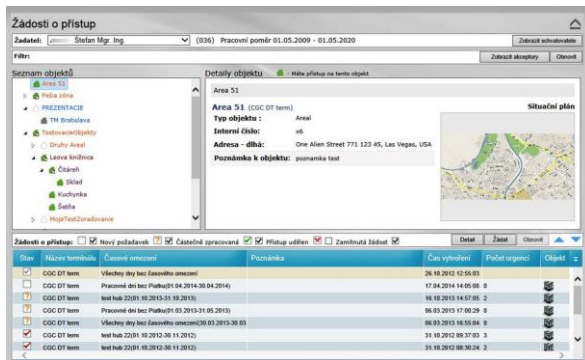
Žádosti o přístup

Žadatel: Štefan Mgr. Ing. (036) Pracovní poměr 01.05.2009 - 01.05.2020

Zobrazit schvalovatele

Filtr:

Zobrazit akceptory Obnovit

Seznam objektů

Area 51
Pešia zóna
PREZENTACIE
TM Bratislava
TestovacieObjekty
Druhy Areal
Leova knižnica
Čitáreň
Sklad
Kuchynka
Šatňa
MojeTestZoradovanie

Detaily objektu - Máte přístup na tento objekt

Area 51

Area 51 (CGC DT term)

Situační plán

Typ objektu : Areal
Interní číslo: x6
Adresa - dlhá: One Alien Street 771 123 45, Las Vegas, USA
Poznámka k objektu: poznamka test

Žádosti o přístup: Nový požadavek Částečně zpracovaná Přístup udělen Zamítnutá žádost

Detail Žádat Obnovit

| Stav | Název terminálu | Časové omezení | Poznámka | Čas vytvoření | Počet urgencí | Objekt |
|---|---|---|---|---|---|---|
| | CGC DT term | Všechny dny bez časového omezení | | 26.10.2012 12:55:03 | | |
| | CGC DT term | Pracovní dni bez Piatku(01.04.2014-30.04.2014) | | 17.04.2014 14:05:08 | 0 | |
| | CGC DT term | test hub 22(01.10.2013-31.10.2013) | | 16.10.2013 14:57:05 | 2 | |
| | CGC DT term | Pracovní dni bez Piatku(01.03.2013-31.05.2013) | | 06.03.2013 17:00:29 | 0 | |
| | CGC DT term | Všechny dny bez časového omezení(30.03.2013-30 | | 06.03.2013 16:55:04 | 0 | |
| | CGC DT term | test hub 22(01.10.2012-30.11.2012) | | 31.10.2012 09:37:53 | 3 | |
| | CGC DT term | test hub 22(01.10.2012-30.11.2012) | | 31.10.2012 08:30:24 | 2 | |